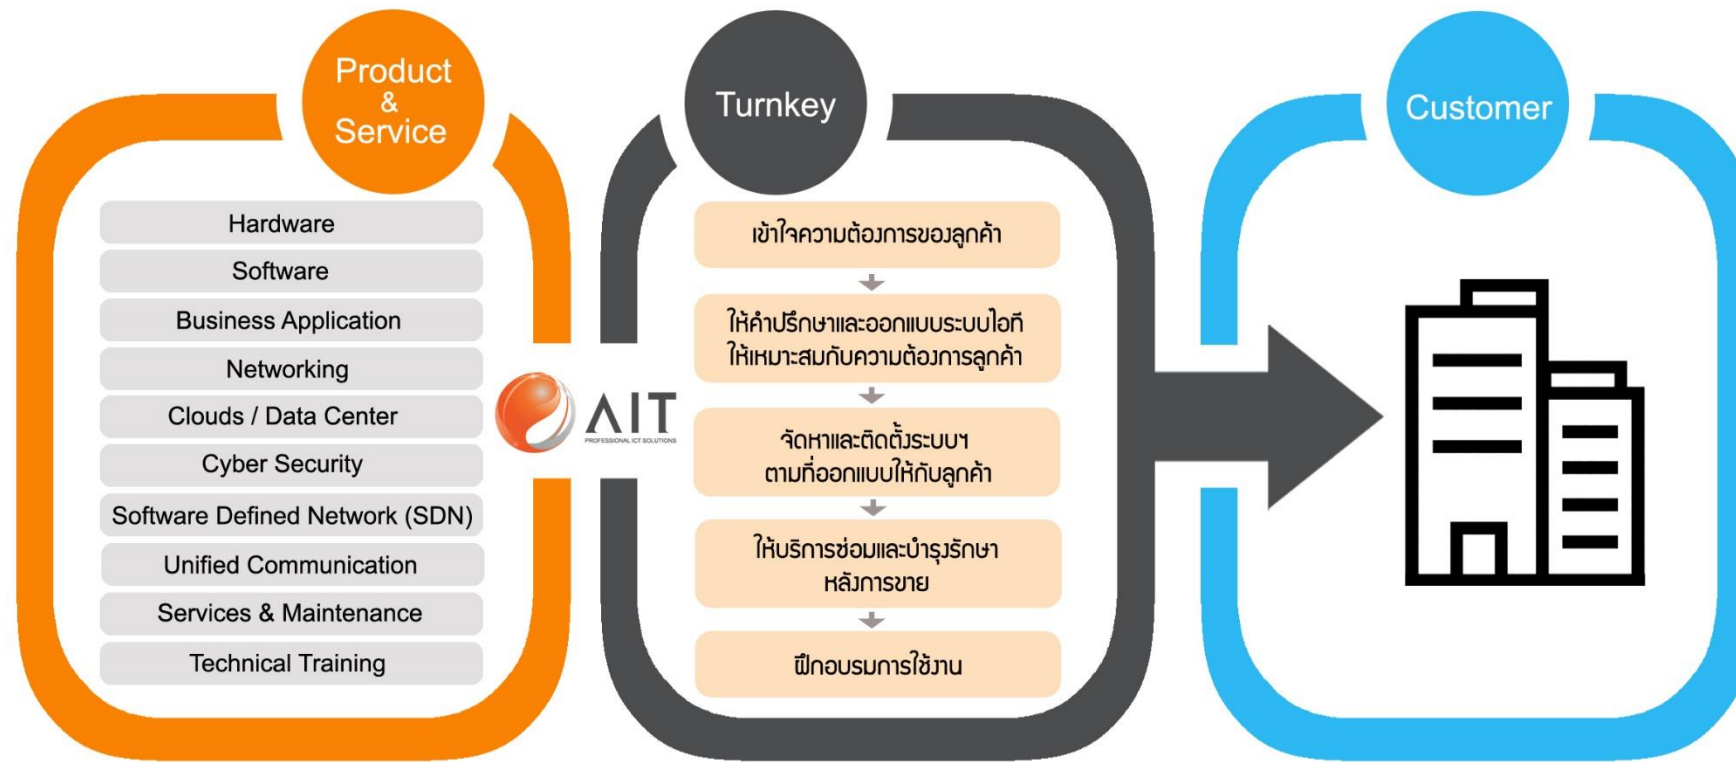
Product & Service

Hardware
Software
Business Application
Networking
Clouds / Data Center
Cyber Security
Software Defined Network (SDN)
Unified Communication
Services & Maintenance
Technical Training

AIT
PROFESSIONAL ICT SOLUTIONS

Turnkey

เข้าใจความต้องการของลูกค้า

ให้คำปรึกษาและออกแบบระบบไอที ให้เหมาะสมกับความต้องการลูกค้า

จัดหาและติดตั้งระบบฯ ตามที่ออกแบบให้กับลูกค้า

ให้บริการซ่อมและบำรุงรักษา หลังการขาย

ฝึกอบรมการใช้งาน

Customer